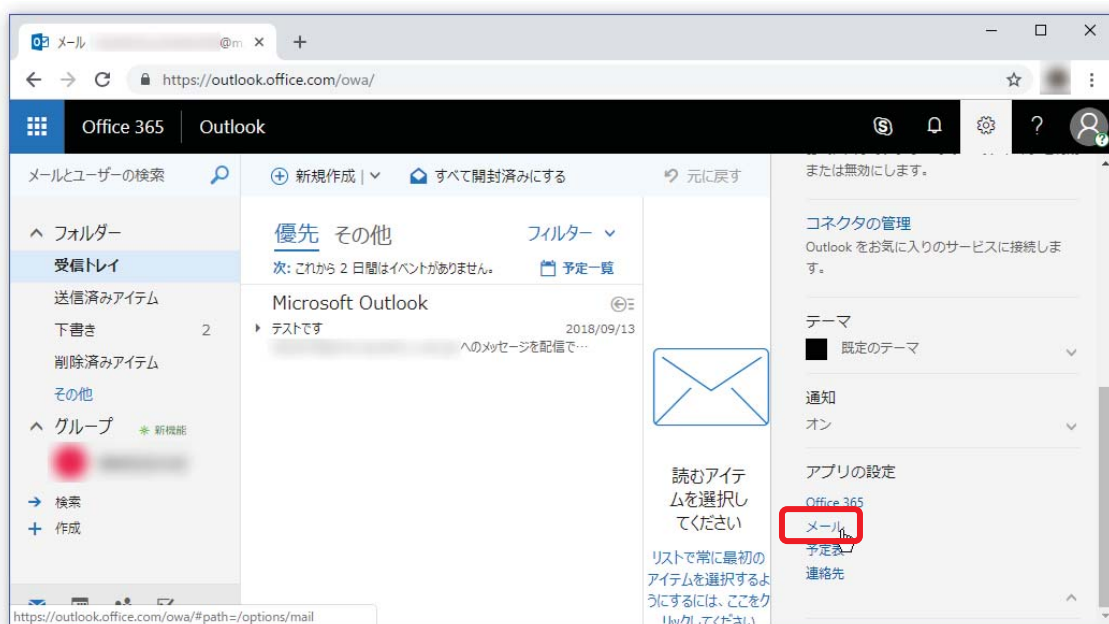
メール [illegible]@m ×
+
https://outlook.office.com/owa/
Office 365 Outlook
?
メールとユーザーの検索
新規作成 | すべて開封済みにする 元に戻す
または無効にします。
コネクタの管理
Outlook をお気に入りのサービスに接続します。
フォルダー
受信トレイ
送信済みアイテム
下書き 2
削除済みアイテム
その他
グループ 新機能
検索
作成
優先 その他 フィルター
次: これから 2 日間はイベントがありません。 予定一覧
Microsoft Outlook
テストです 2018/09/13
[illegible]へのメッセージを配信で…
読むアイテムを選択してください
リストで常に最初のアイテムを選択するようにするには、ここをクリックしてください
テーマ
既定のテーマ
通知
オン
アプリの設定
Office 365
メール
予定表
連絡先
https://outlook.office.com/owa/#path=/options/mail